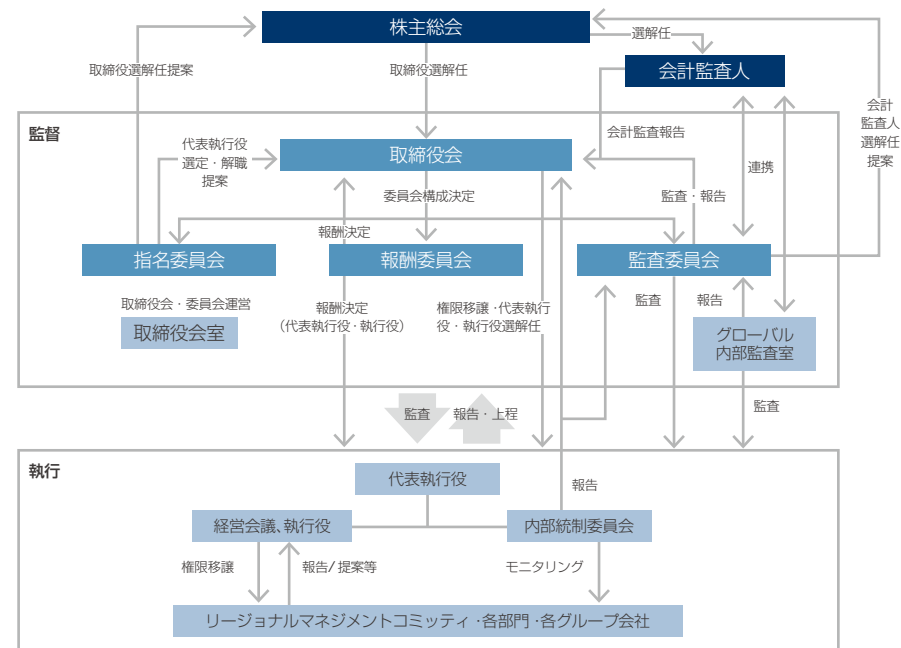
株主総会

選解任

会計監査人

取締役選解任提案

取締役選解任

会計
監査人
選解任
提案

監督

会計監査報告

代表執行役
選定・解職
提案

取締役会

連携

委員会構成決定

監査・報告

報酬決定

指名委員会

報酬委員会

監査委員会

取締役会・委員会運営

取締役会室

報酬決定
（代表執行役・執行役）

権限移譲・代表執行役・執行役選解任

監査

報告

グローバル
内部監査室

監査

報告・上程

監査

執行

代表執行役

報告

経営会議、執行役

内部統制委員会

権限移譲

報告/提案等

モニタリング

リージョナルマネジメントコミッティ・各部門・各グループ会社